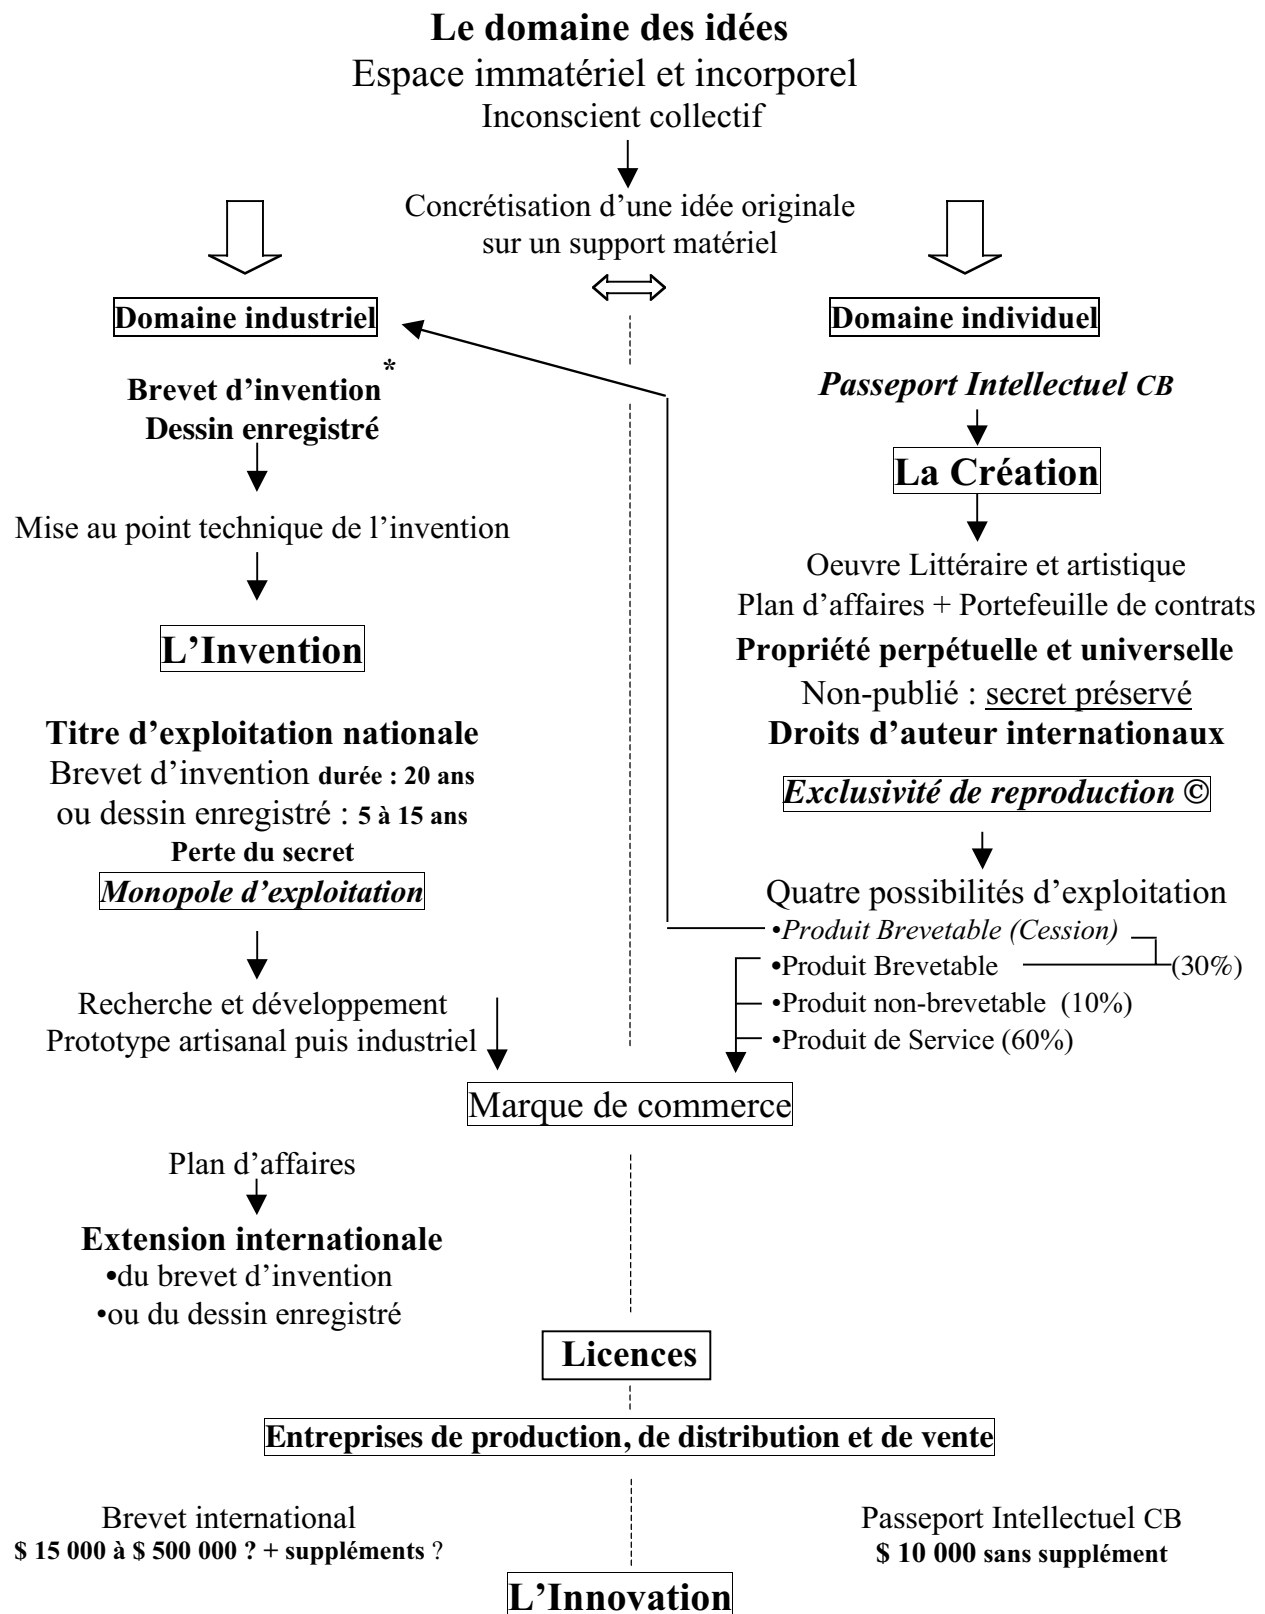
**Le domaine des idées**
Espace immatériel et incorporel
Inconscient collectif

Concrétisation d'une idée originale sur un support matériel

**Domaine industriel**

**Brevet d'invention** *
**Dessin enregistré**

Mise au point technique de l'invention

L'Invention

**Titre d'exploitation nationale**
Brevet d'invention **durée : 20 ans**
ou dessin enregistré : **5 à 15 ans**
**Perte du secret**
*Monopole d'exploitation*

Recherche et développement
Prototype artisanal puis industriel

**Domaine individuel**

*Passeport Intellectuel CB*

**La Création**

Oeuvre Littéraire et artistique
Plan d'affaires + Portefeuille de contrats
**Propriété perpétuelle et universelle**
Non-publié : secret préservé
**Droits d'auteur internationaux**

*Exclusivité de reproduction ©*

Quatre possibilités d'exploitation
•*Produit Brevetable (Cession)*
•Produit Brevetable (30%)
•Produit non-brevetable (10%)
•Produit de Service (60%)

Marque de commerce

Plan d'affaires

**Extension internationale**
•du brevet d'invention
•ou du dessin enregistré

**Licences**

**Entreprises de production, de distribution et de vente**

Brevet international
**$ 15 000 à $ 500 000 ? + suppléments** ?

Passeport Intellectuel CB
**$ 10 000 sans supplément**

**L'Innovation**